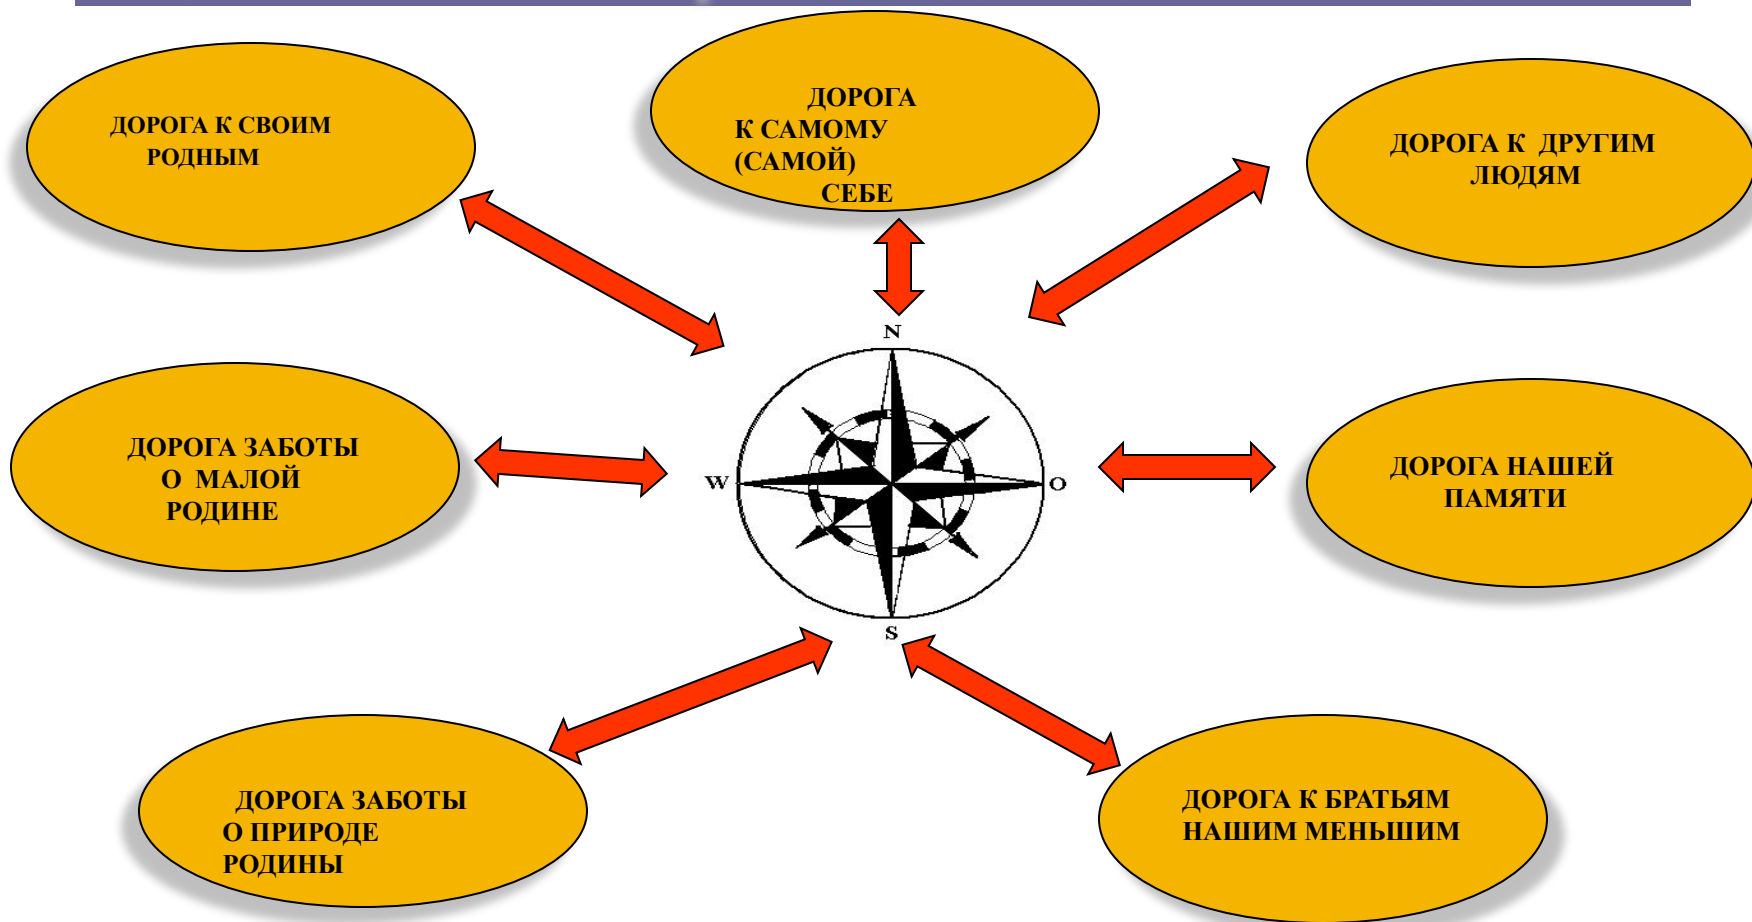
ДОРОГА К СВОИМ РОДНЫМ

ДОРОГА К САМОМУ (САМОЙ) СЕБЕ

ДОРОГА К ДРУГИМ ЛЮДЯМ

N

ДОРОГА ЗАБОТЫ О МАЛОЙ РОДИНЕ

W

O

ДОРОГА НАШЕЙ ПАМЯТИ

S

ДОРОГА ЗАБОТЫ О ПРИРОДЕ РОДИНЫ

ДОРОГА К БРАТЬЯМ НАШИМ МЕНЬШИМ